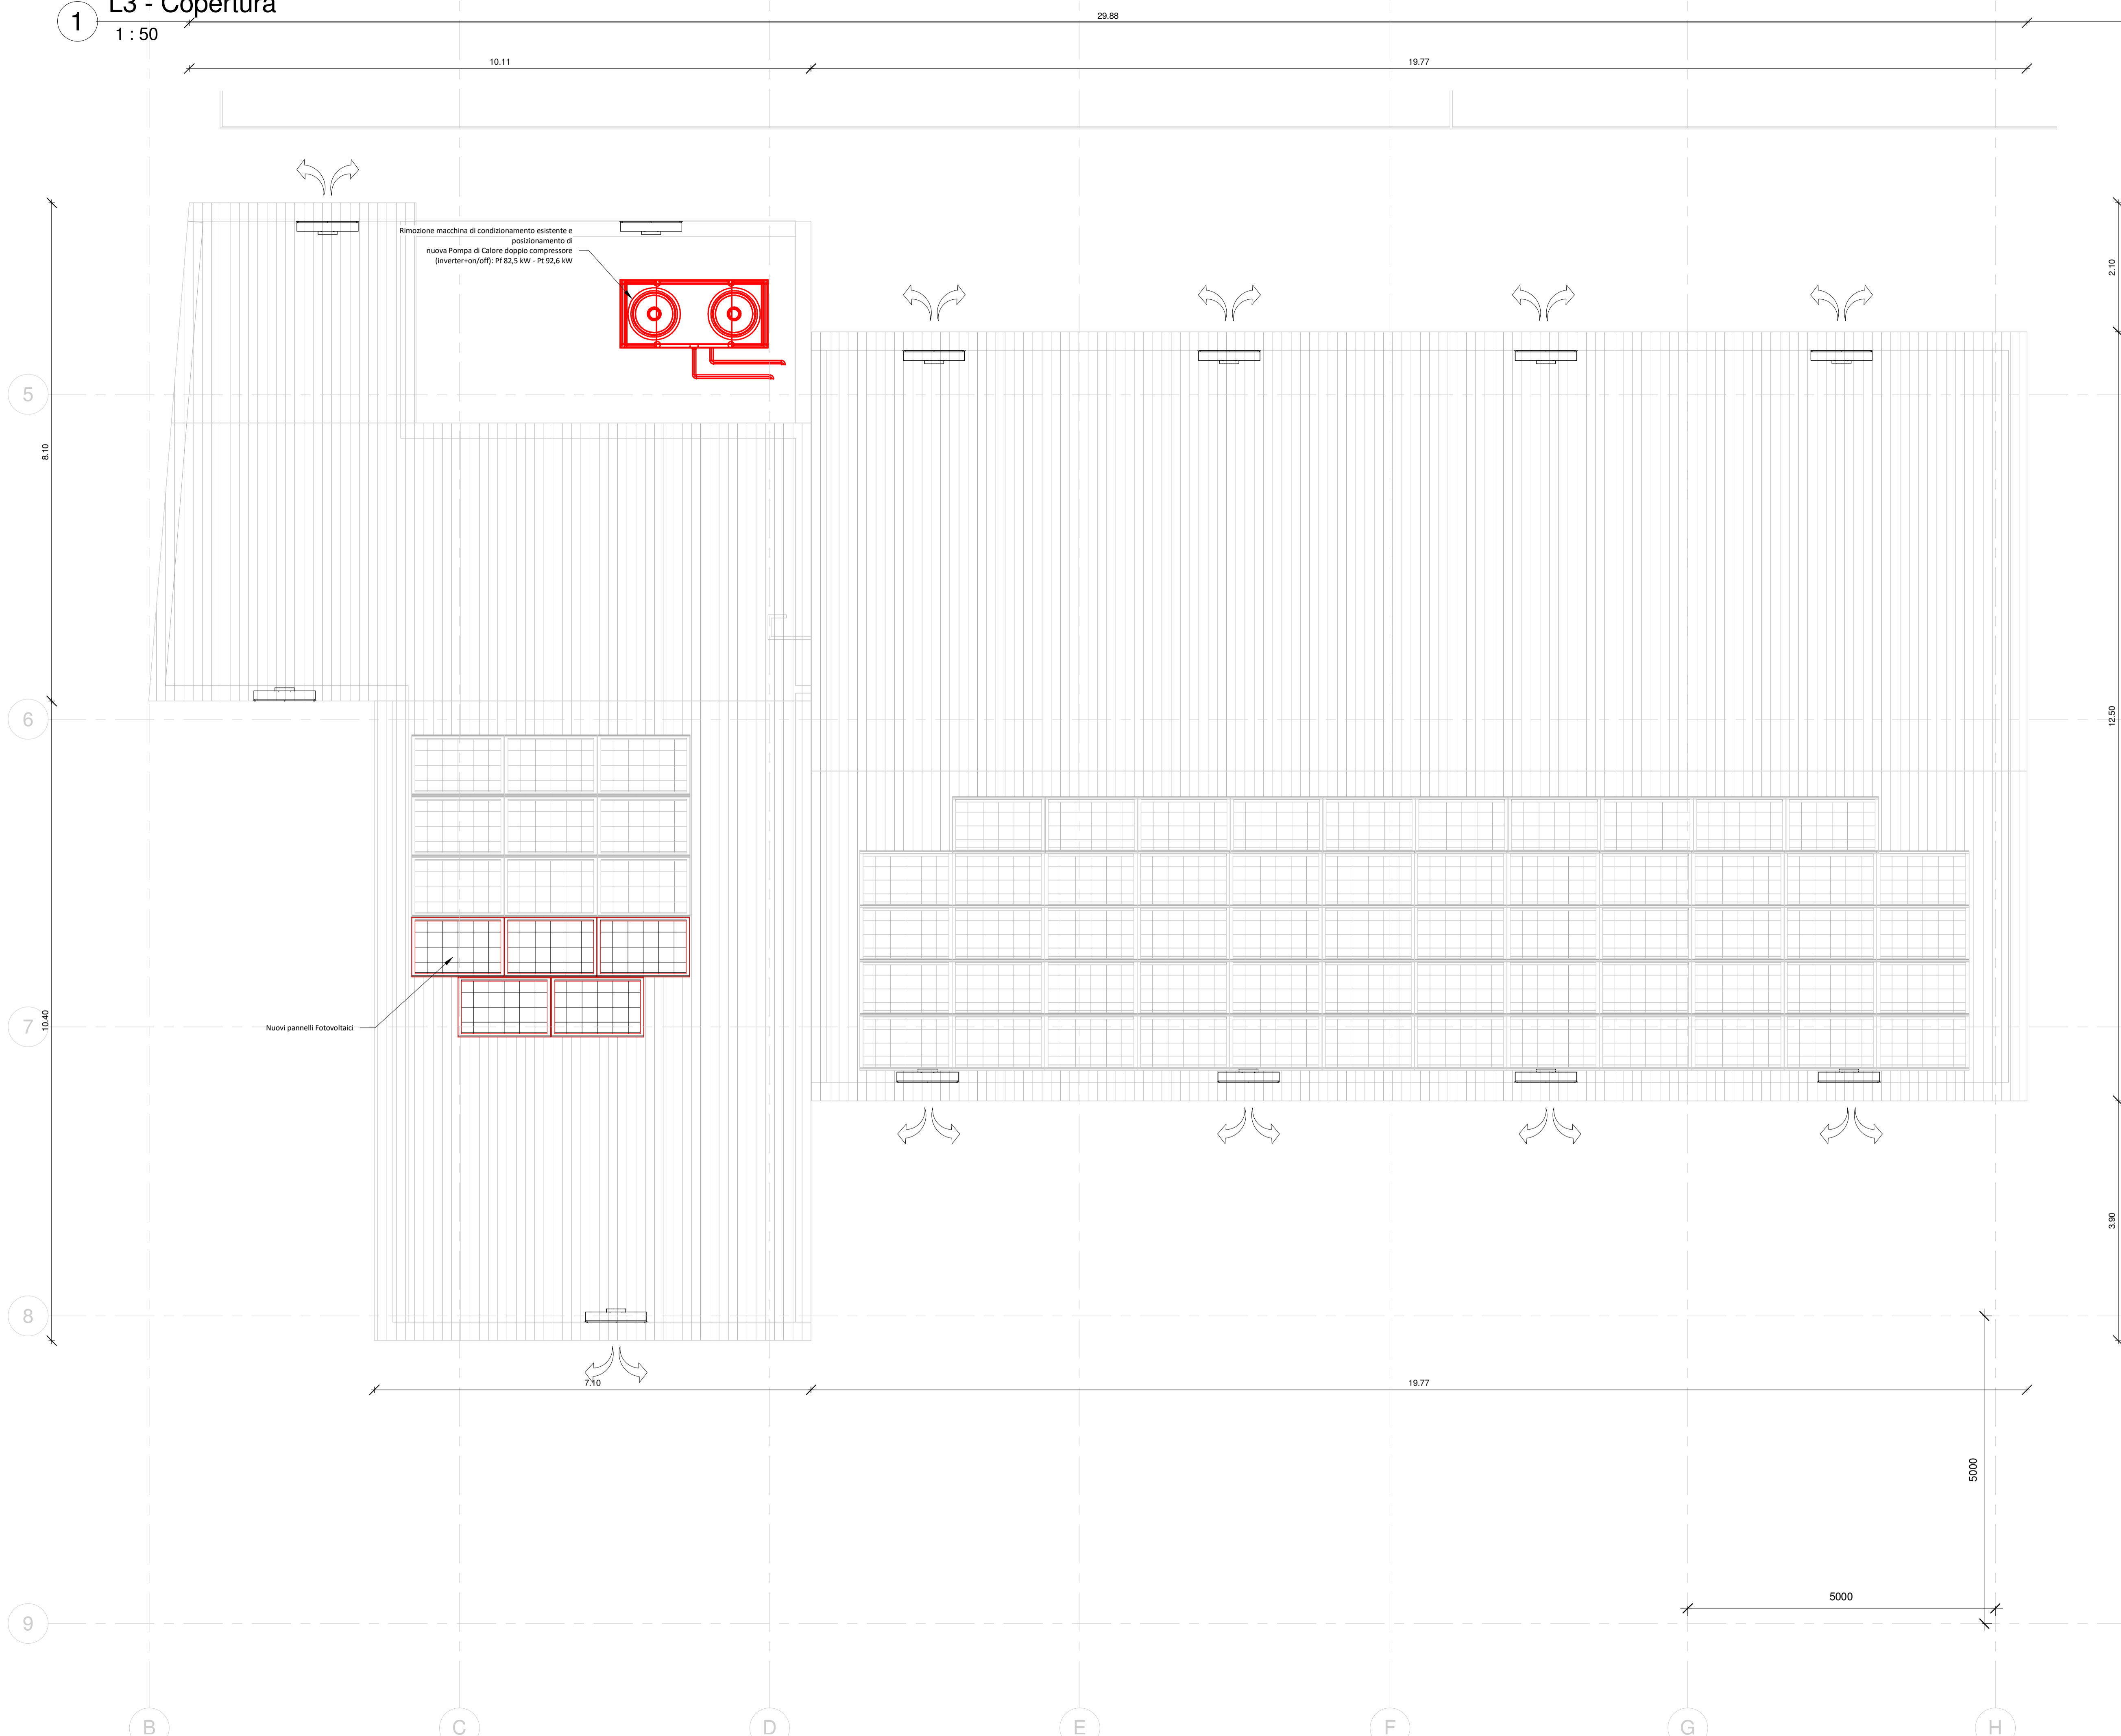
1 L3 - Copertura
1 : 50

29.88

10.11

19.77

Rimozione macchina di condizionamento esistente e posizionamento di nuova Pompa di Calore doppio compressore (inverter+on/off): Pf 82,5 kW - Pt 92,6 kW

2.10

5

8.10

6

12.50

7

10.40

Nuovi pannelli Fotovoltaici

3.90

8

7.10

19.77

5000

5000

9

B C D E F G H